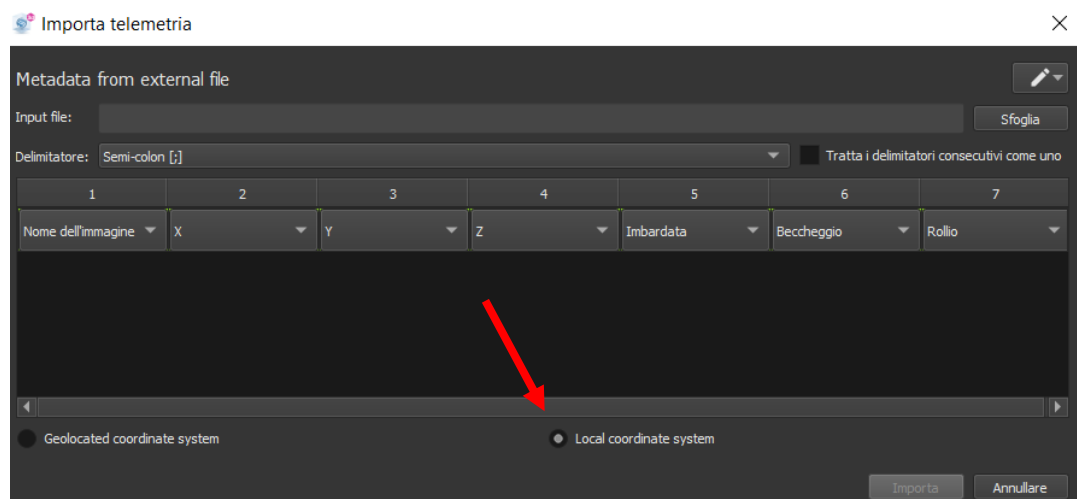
Importa telemetria

Metadata from external file

Input file:

Sfoglia

Delimitatore: Semi-colon [;]

Tratta i delimitatori consecutivi come uno

| 1 | 2 | 3 | 4 | 5 | 6 | 7 |
|---|---|---|---|---|---|---|
| Nome dell'immagine | X | Y | Z | Imbardata | Beccheggio | Rollio |

Geolocated coordinate system

Local coordinate system

Importa

Annullare